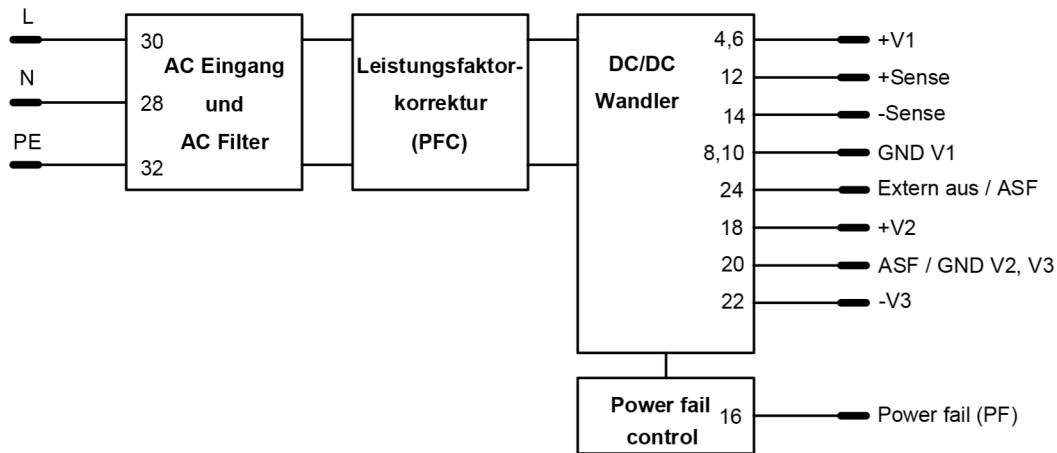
L
N
PE

30
28
32
AC Eingang
und
AC Filter

Leistungsfaktorkorrektur
(PFC)

DC/DC
Wandler

4,6
12
14
8,10
24
18
20
22

+V1
+Sense
-Sense
GND V1
Extern aus / ASF
+V2
ASF / GND V2, V3
-V3

Power fail
control
16
Power fail (PF)